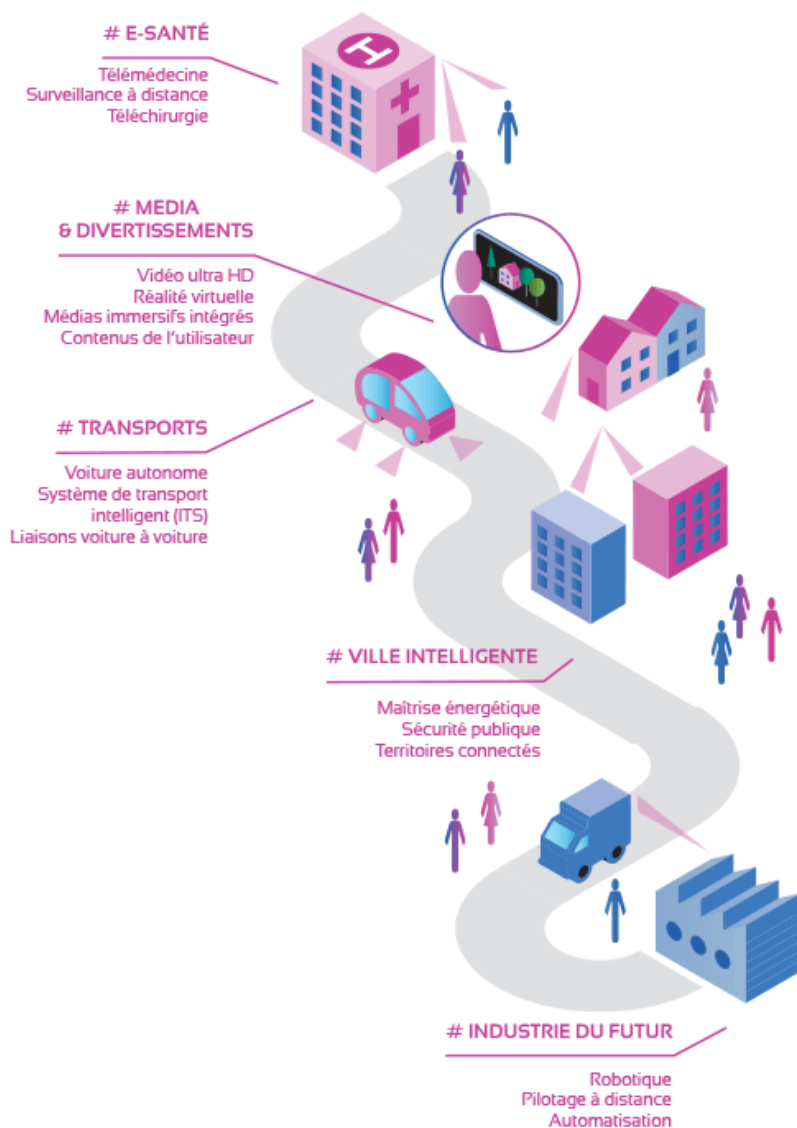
# E-SANTÉ

Télémédecine
Surveillance à distance
Téléchirurgie

# MEDIA
& DIVERTISSEMENTS

Vidéo ultra HD
Réalité virtuelle
Médias immersifs intégrés
Contenus de l'utilisateur

# TRANSPORTS

Voiture autonome
Système de transport intelligent (ITS)
Liaisons voiture à voiture

# VILLE INTELLIGENTE

Maîtrise énergétique
Sécurité publique
Territoires connectés

# INDUSTRIE DU FUTUR

Robotique
Pilotage à distance
Automatisation